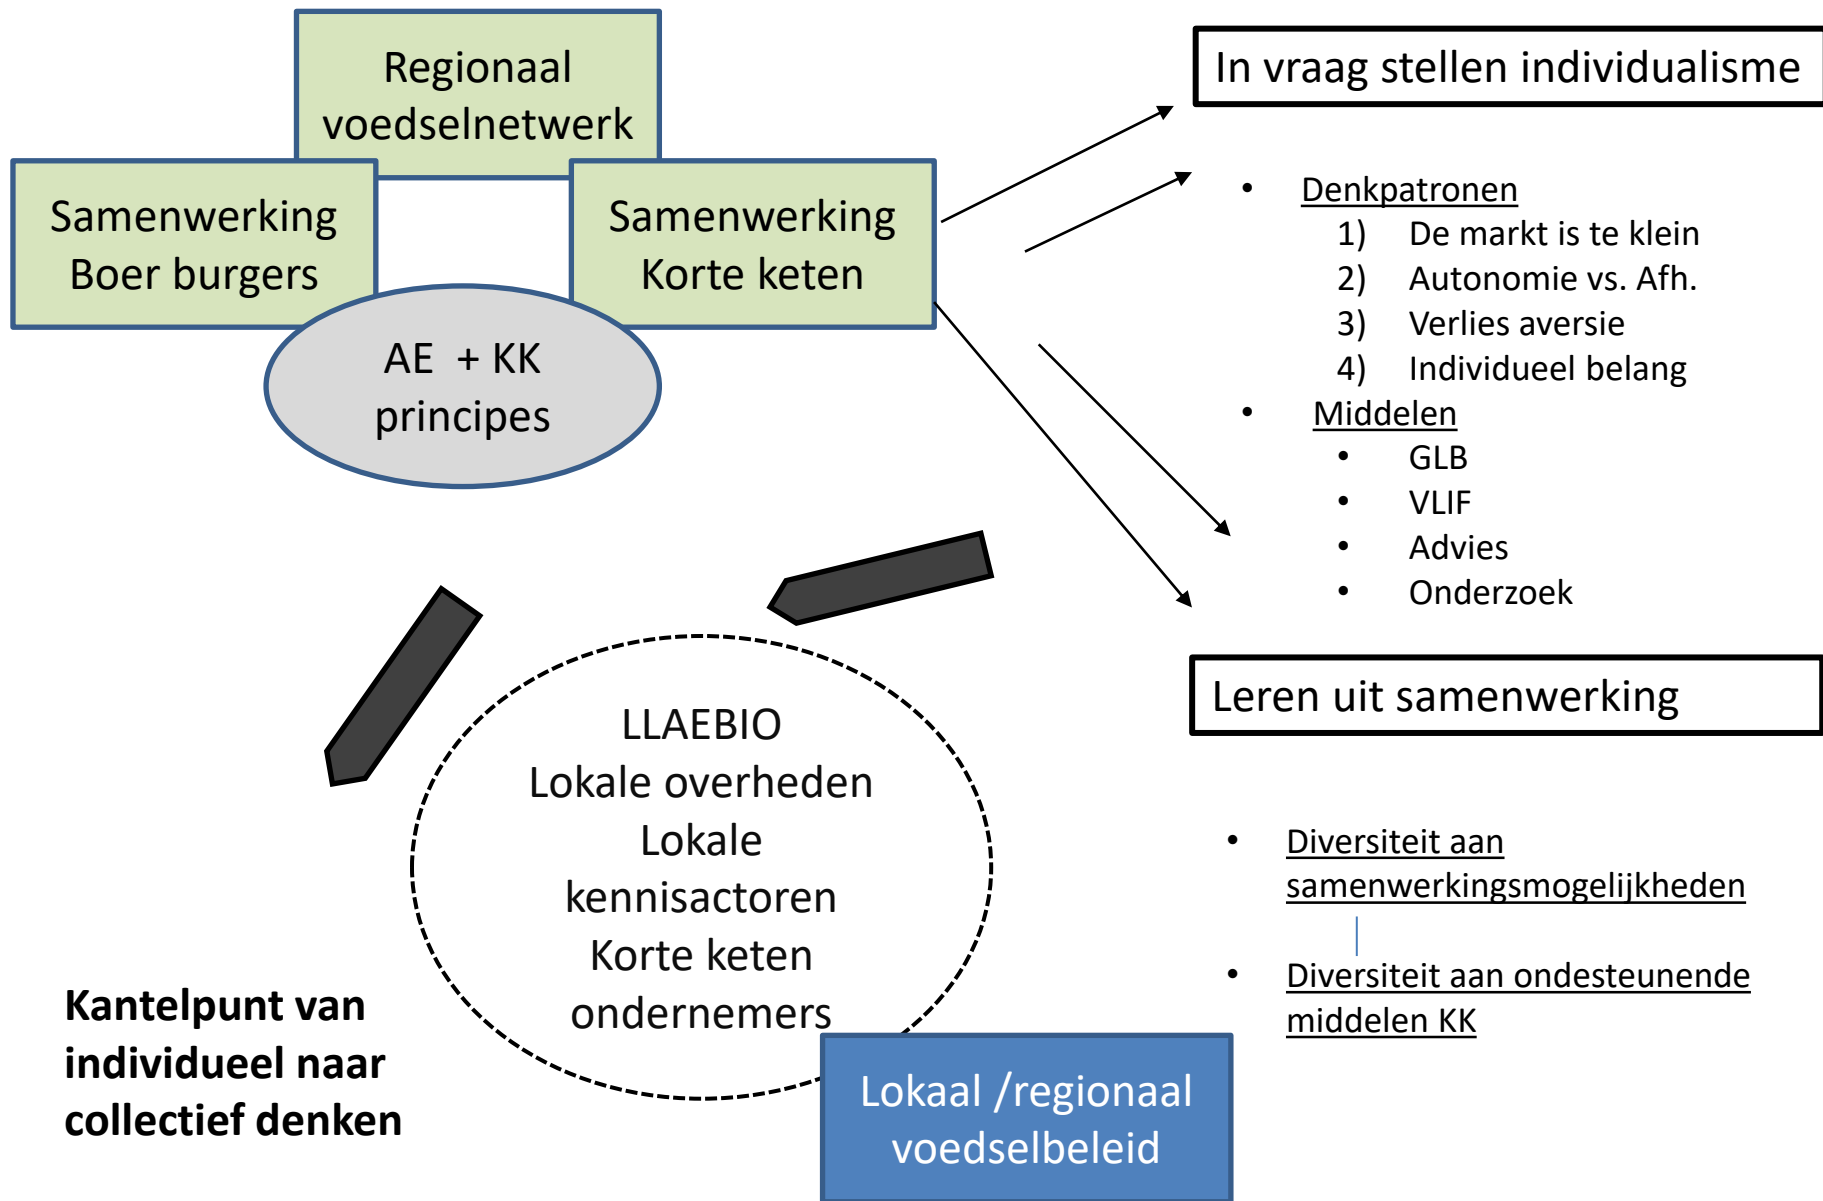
Regionaal voedselnetwerk

Samenwerking Boer burgers

Samenwerking Korte keten

AE + KK principes

In vraag stellen individualisme

- Denkpatronen
 1) De markt is te klein
 2) Autonomie vs. Afh.
 3) Verlies aversie
 4) Individueel belang
- Middelen
 - GLB
 - VLIF
 - Advies
 - Onderzoek

Leren uit samenwerking

- Diversiteit aan samenwerkingsmogelijkheden
- Diversiteit aan ondesteunende middelen KK

LLAEBIO
Lokale overheden
Lokale kennisactoren
Korte keten ondernemers

Kantelpunt van individueel naar collectief denken

Lokaal /regionaal voedselbeleid